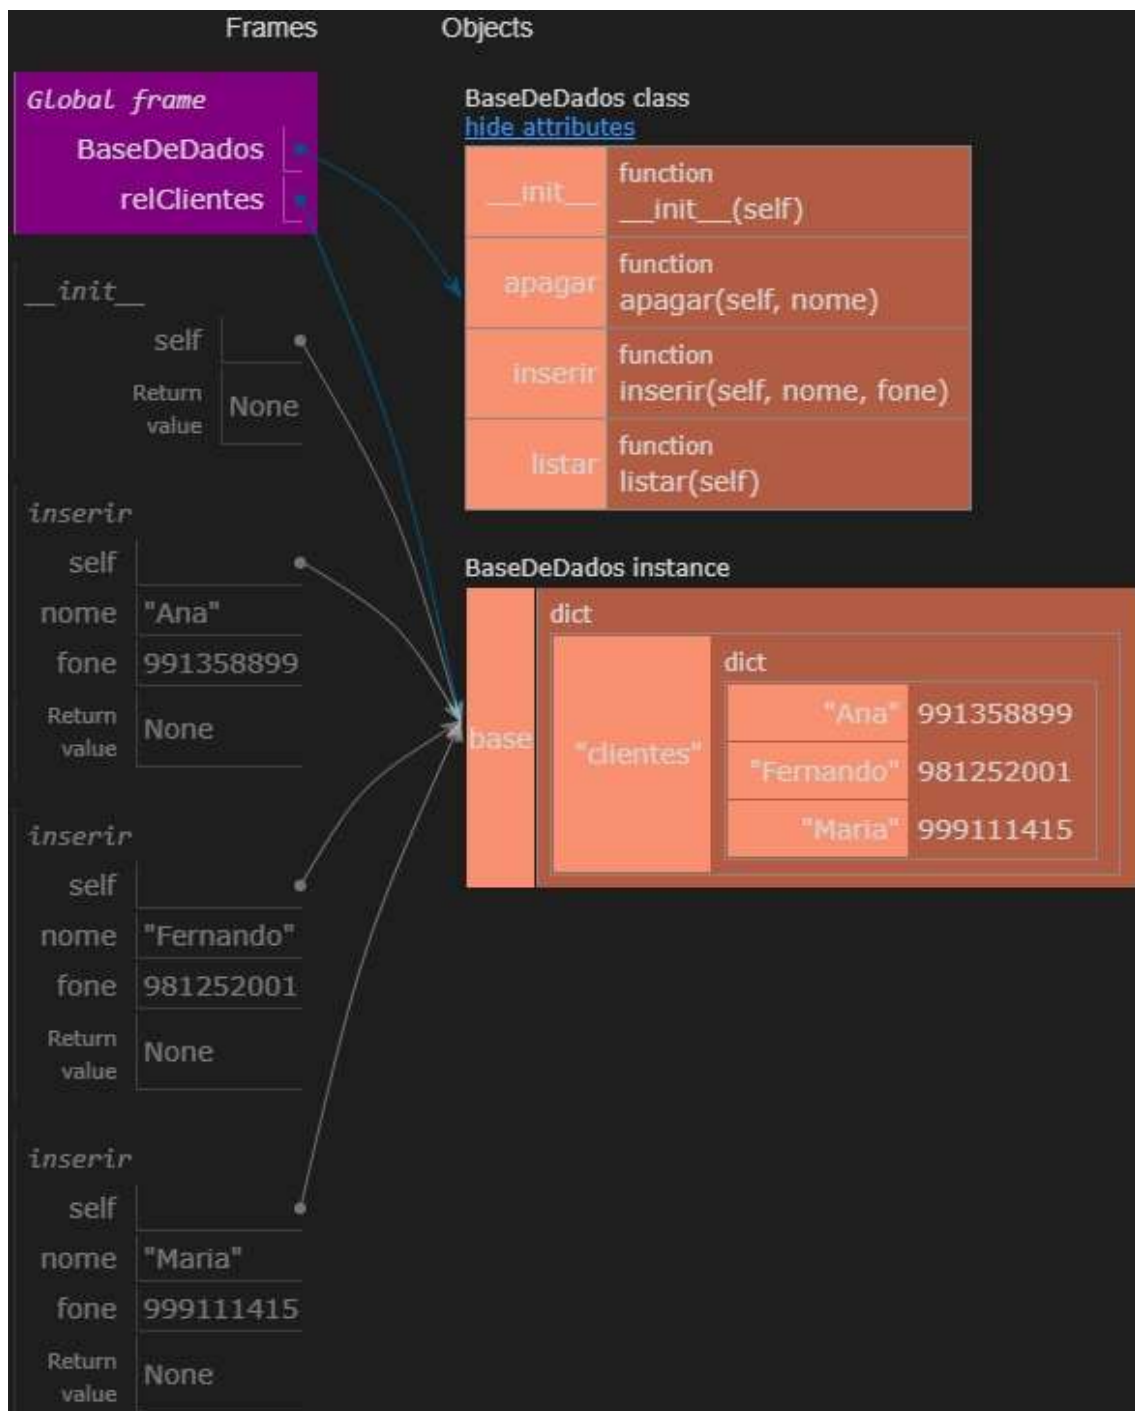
Frames

Objects

Global frame

BaseDeDados

relClientes

__init__

self

Return value None

inserir

self

nome "Ana"

fone 991358899

Return value None

inserir

self

nome "Fernando"

fone 981252001

Return value None

inserir

self

nome "Maria"

fone 999111415

Return value None

BaseDeDados class
hide attributes

| | |
|---|---|
| __init__ | function __init__(self) |
| apagar | function apagar(self, nome) |
| inserir | function inserir(self, nome, fone) |
| listar | function listar(self) |

BaseDeDados instance

base

dict

"clientes"

dict

| | |
|---|---|
| "Ana" | 991358899 |
| "Fernando" | 981252001 |
| "Maria" | 999111415 |